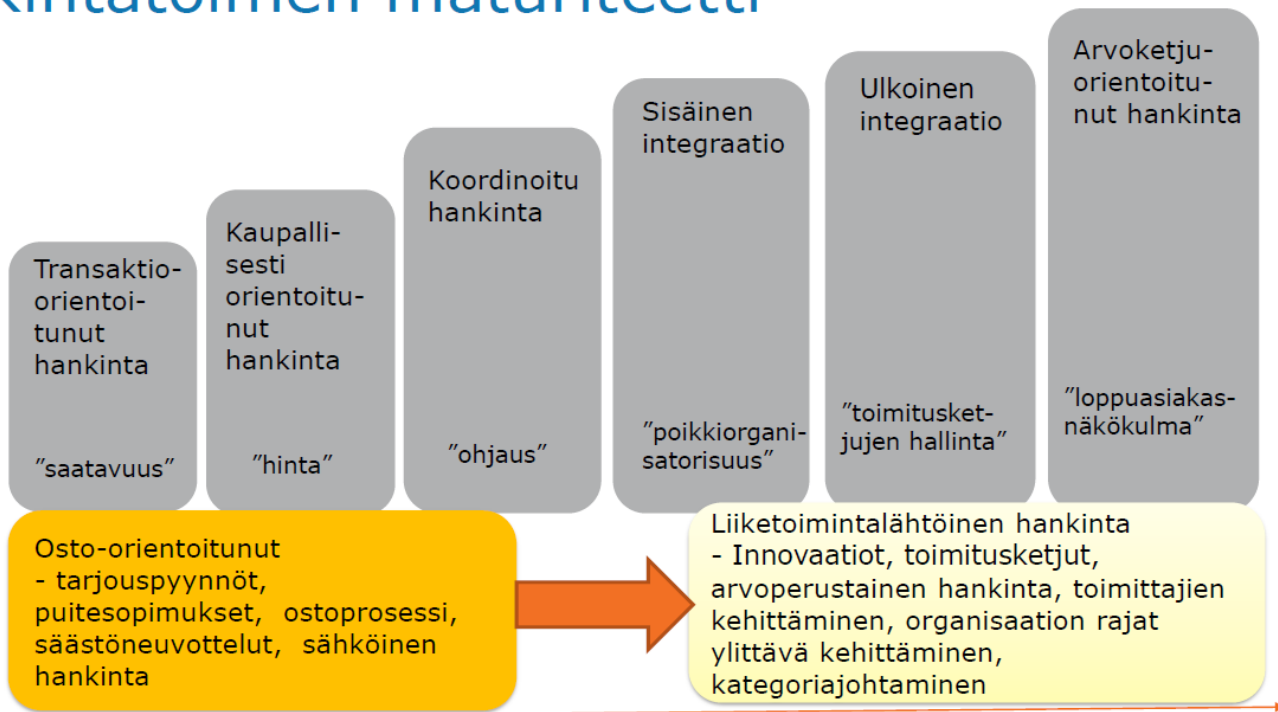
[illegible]kintatoimen maturiteetti

Transaktioorientoitunut hankinta

”saatavuus”

Kaupallisesti orientoitunut hankinta

”hinta”

Koordinoitu hankinta

”ohjaus”

Sisäinen integraatio

”poikkiorganisatorisuus”

Ulkoinen integraatio

”toimitusketjujen hallinta”

Arvoketjuorientoitunut hankinta

”loppuasiakasnäkökulma”

Osto-orientoitunut
- tarjouspyynnöt, puitesopimukset, ostoprosessi, säästöneuvottelut, sähköinen hankinta

Liiketoimintalähtöinen hankinta
- Innovaatiot, toimitusketjut, arvoperustainen hankinta, toimittajien kehittäminen, organisaation rajat ylittävä kehittäminen, kategoriajohtaminen